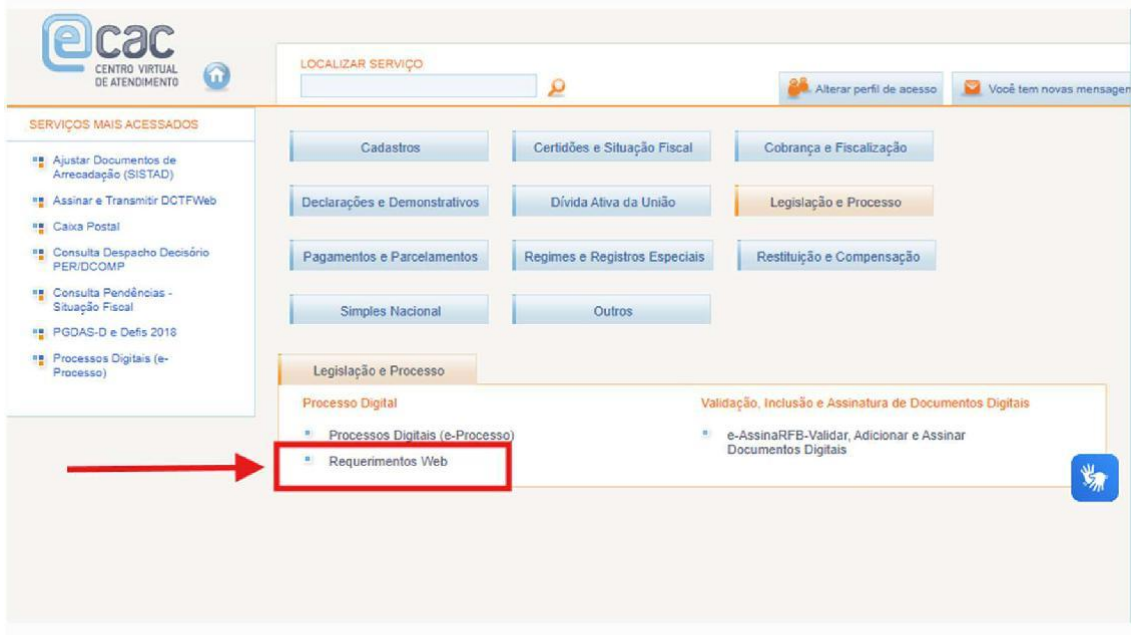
ecac
CENTRO VIRTUAL DE ATENDIMENTO

LOCALIZAR SERVIÇO

Alterar perfil de acesso

Você tem novas mensagen

SERVIÇOS MAIS ACESSADOS

Ajustar Documentos de Arrecadação (SISTAD)

Assinar e Transmitir DCTFWeb

Caixa Postal

Consulta Despacho Decisório PER/DCOMP

Consulta Pendências - Situação Fiscal

PGDAS-D e Defis 2018

Processos Digitais (e-Processo)

Cadastros

Certidões e Situação Fiscal

Cobrança e Fiscalização

Declarações e Demonstrativos

Dívida Ativa da União

Legislação e Processo

Pagamentos e Parcelamentos

Regimes e Registros Especiais

Restituição e Compensação

Simples Nacional

Outros

Legislação e Processo

Processo Digital

Processos Digitais (e-Processo)

Requerimentos Web

Validação, Inclusão e Assinatura de Documentos Digitais

e-AssinaRFB-Validar, Adicionar e Assinar Documentos Digitais